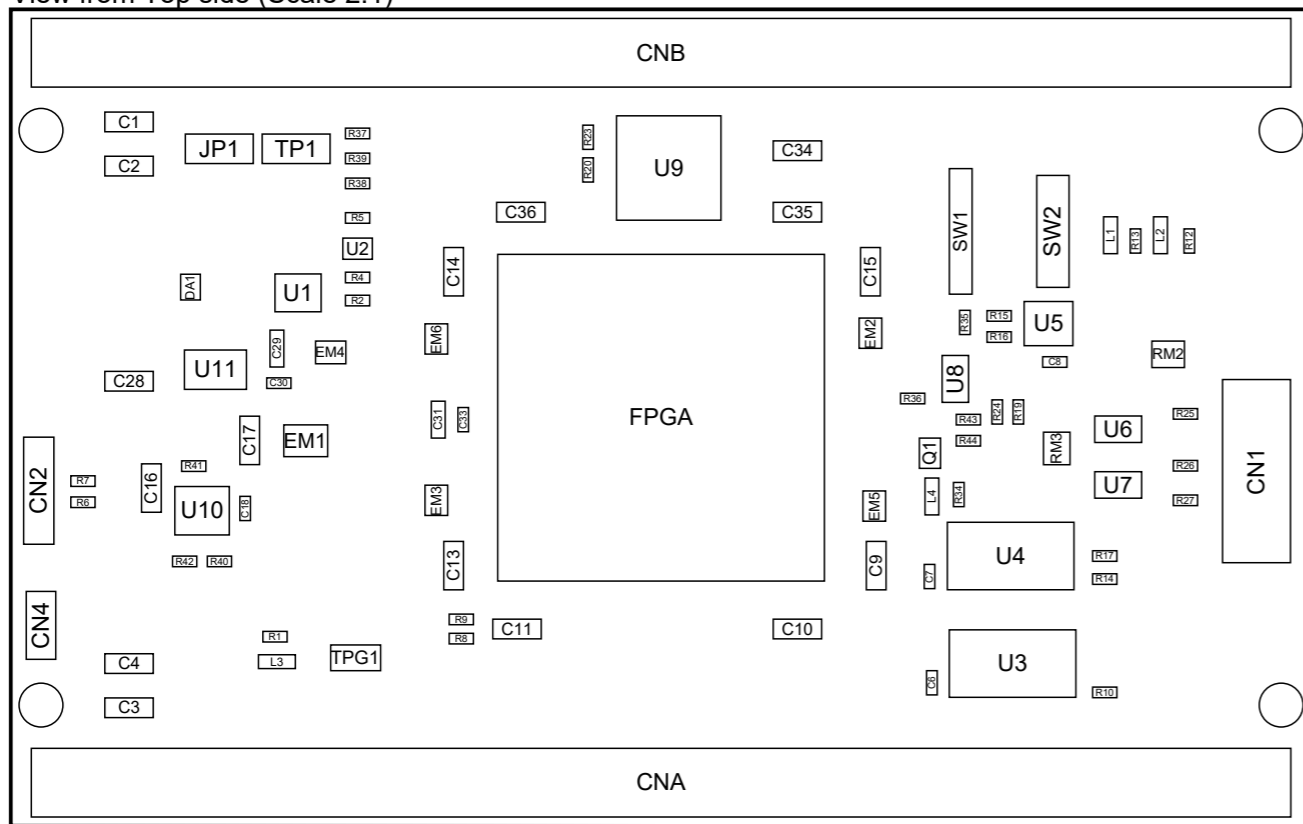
View from Top side (Scale 2:1)

CNB

C1 JP1 TP1 R37 R23 U9 C34
C2 R39 R20
R38
R5 C36 C35 SW1 SW2
U2 L1 R13 L2 R12
C14 C15
DA1 U1 R4
R2
R35 R15 U5
C29 EM4 EM6 EM2 R16
C8 RM2
C28 U11 U8
C30 R36
FPGA R43 R24 R19 R25
C31 C33
C17 EM1 R44 RM3 U6 CN1
Q1
CN2 R7 C16 R41 R26
R6 U10 C18 L4 R34 U7
EM3 EM5 R27

C13 C9 U4 R17
C7 R14
R9 C11 C10
CN4 R8
R1
C4 L3 TPG1 U3
C6
R10
C3

CNA